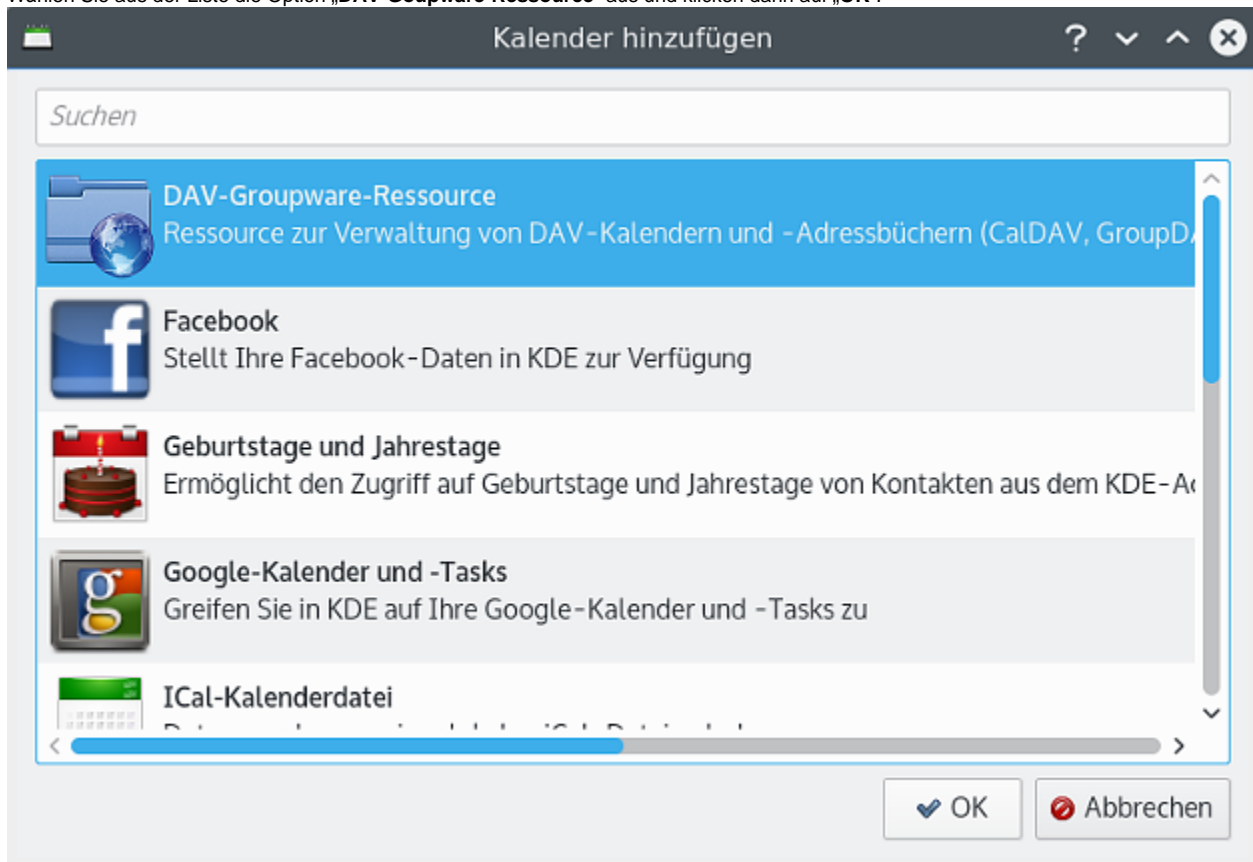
Wählen Sie aus der Liste die Option „DAV-Groupware-Ressource" aus und klicken dann auf „OK".

Kalender hinzufügen

Suchen

DAV-Groupware-Ressource
Ressource zur Verwaltung von DAV-Kalendern und -Adressbüchern (CalDAV, GroupD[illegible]

Facebook
Stellt Ihre Facebook-Daten in KDE zur Verfügung

Geburtstage und Jahrestage
Ermöglicht den Zugriff auf Geburtstage und Jahrestage von Kontakten aus dem KDE-A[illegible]

Google-Kalender und -Tasks
Greifen Sie in KDE auf Ihre Google-Kalender und -Tasks zu

ICal-Kalenderdatei
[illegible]

OK
Abbrechen